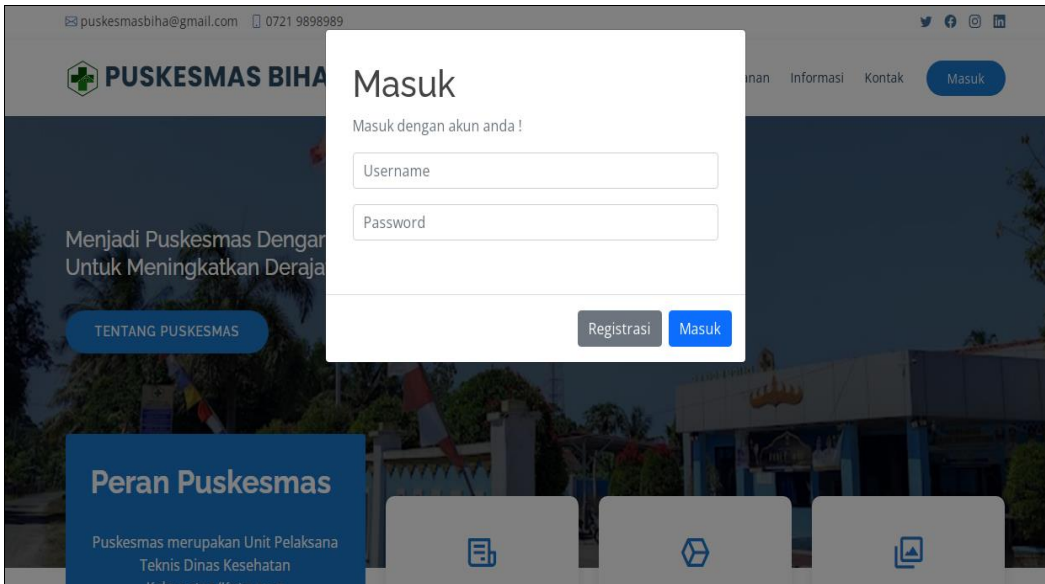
puskesmasbiha@gmail.com 0721 9898989

PUSKESMAS BIHA

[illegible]anan Informasi Kontak Masuk

Masuk

Masuk dengan akun anda !

Username

Password

Registrasi Masuk

Menjadi Puskesmas Dengan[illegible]
Untuk Meningkatkan Deraja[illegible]

TENTANG PUSKESMAS

Peran Puskesmas

Puskesmas merupakan Unit Pelaksana Teknis Dinas Kesehatan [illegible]